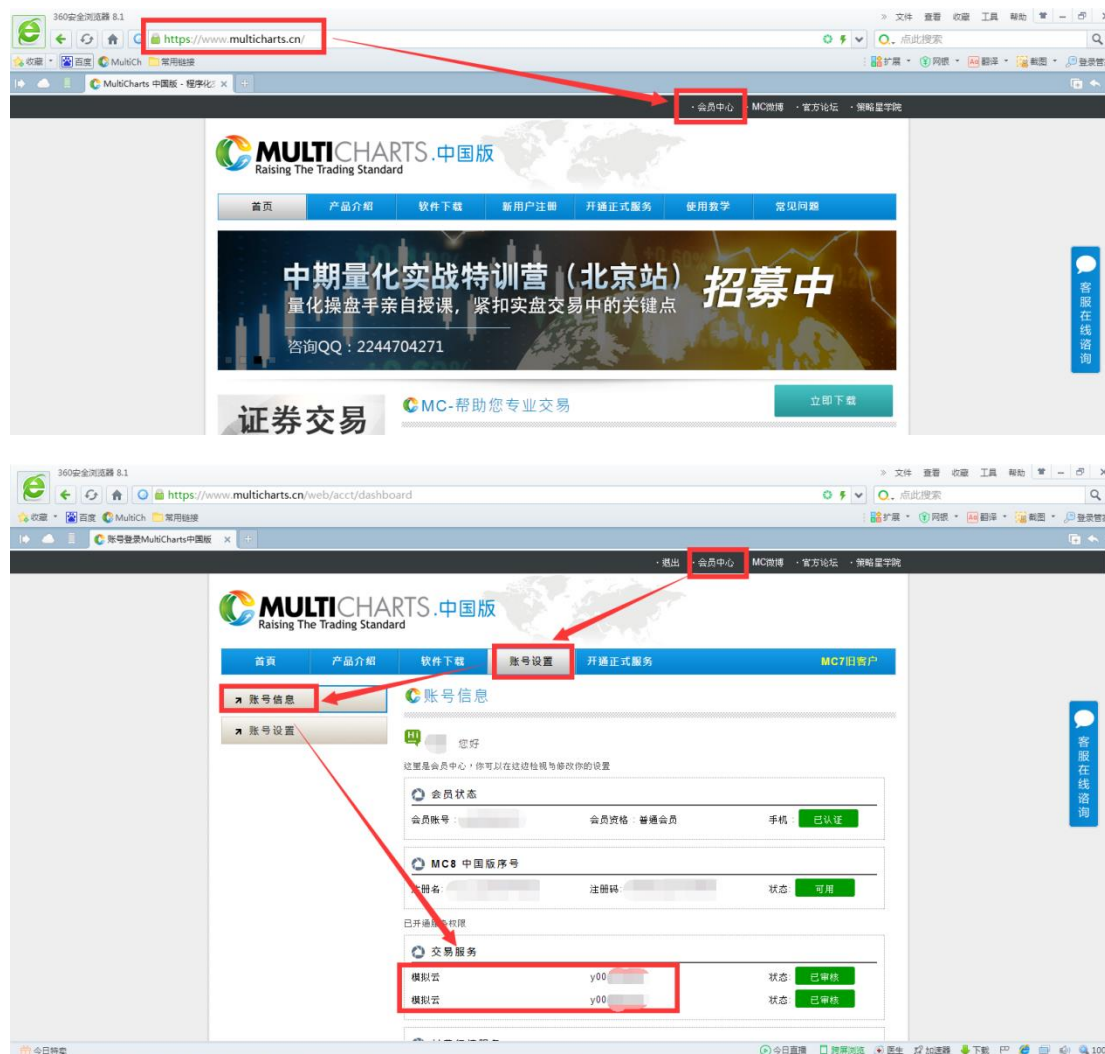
360安全浏览器 8.1
» 文件 查看 收藏 工具 帮助
https://www.multicharts.cn/
点此搜索
收藏 百度 MultiCh 常用链接
扩展 网银 翻译 截图 登录管
MultiCharts 中国版 - 程序化
· 会员中心 · MC微博 · 官方论坛 · 策略星学院

MULTICHARTS.中国版
Raising The Trading Standard

首页 | 产品介绍 | 软件下载 | 新用户注册 | 开通正式服务 | 使用教学 | 常见问题

中期量化实战特训营（北京站）招募中
量化操盘手亲自授课，紧扣实盘交易中的关键点
咨询QQ：2244704271

证券交易
MC-帮助您专业交易
立即下载

客服在线咨询

360安全浏览器 8.1
» 文件 查看 收藏 工具 帮助
https://www.multicharts.cn/web/acct/dashboard
点此搜索
收藏 百度 MultiCh 常用链接
扩展 网银 翻译 截图 登录管
账号登录MultiCharts中国版
· 退出 · 会员中心 · MC微博 · 官方论坛 · 策略星学院

MULTICHARTS.中国版
Raising The Trading Standard

首页 | 产品介绍 | 软件下载 | 账号设置 | 开通正式服务 | MC7旧客户

账号信息
账号设置

账号信息
您好
这里是会员中心，你可以在这边检视与修改你的设置

会员状态
会员账号： 会员资格：普通会员 手机：已认证

MC8 中国版序号
注册名： 注册码： 状态：可用

已开通服务权限

交易服务
模拟云 y00 状态：已审核
模拟云 y00 状态：已审核

客服在线咨询

今日特卖
今日直播 跨屏浏览 医生 加速器 下载 100